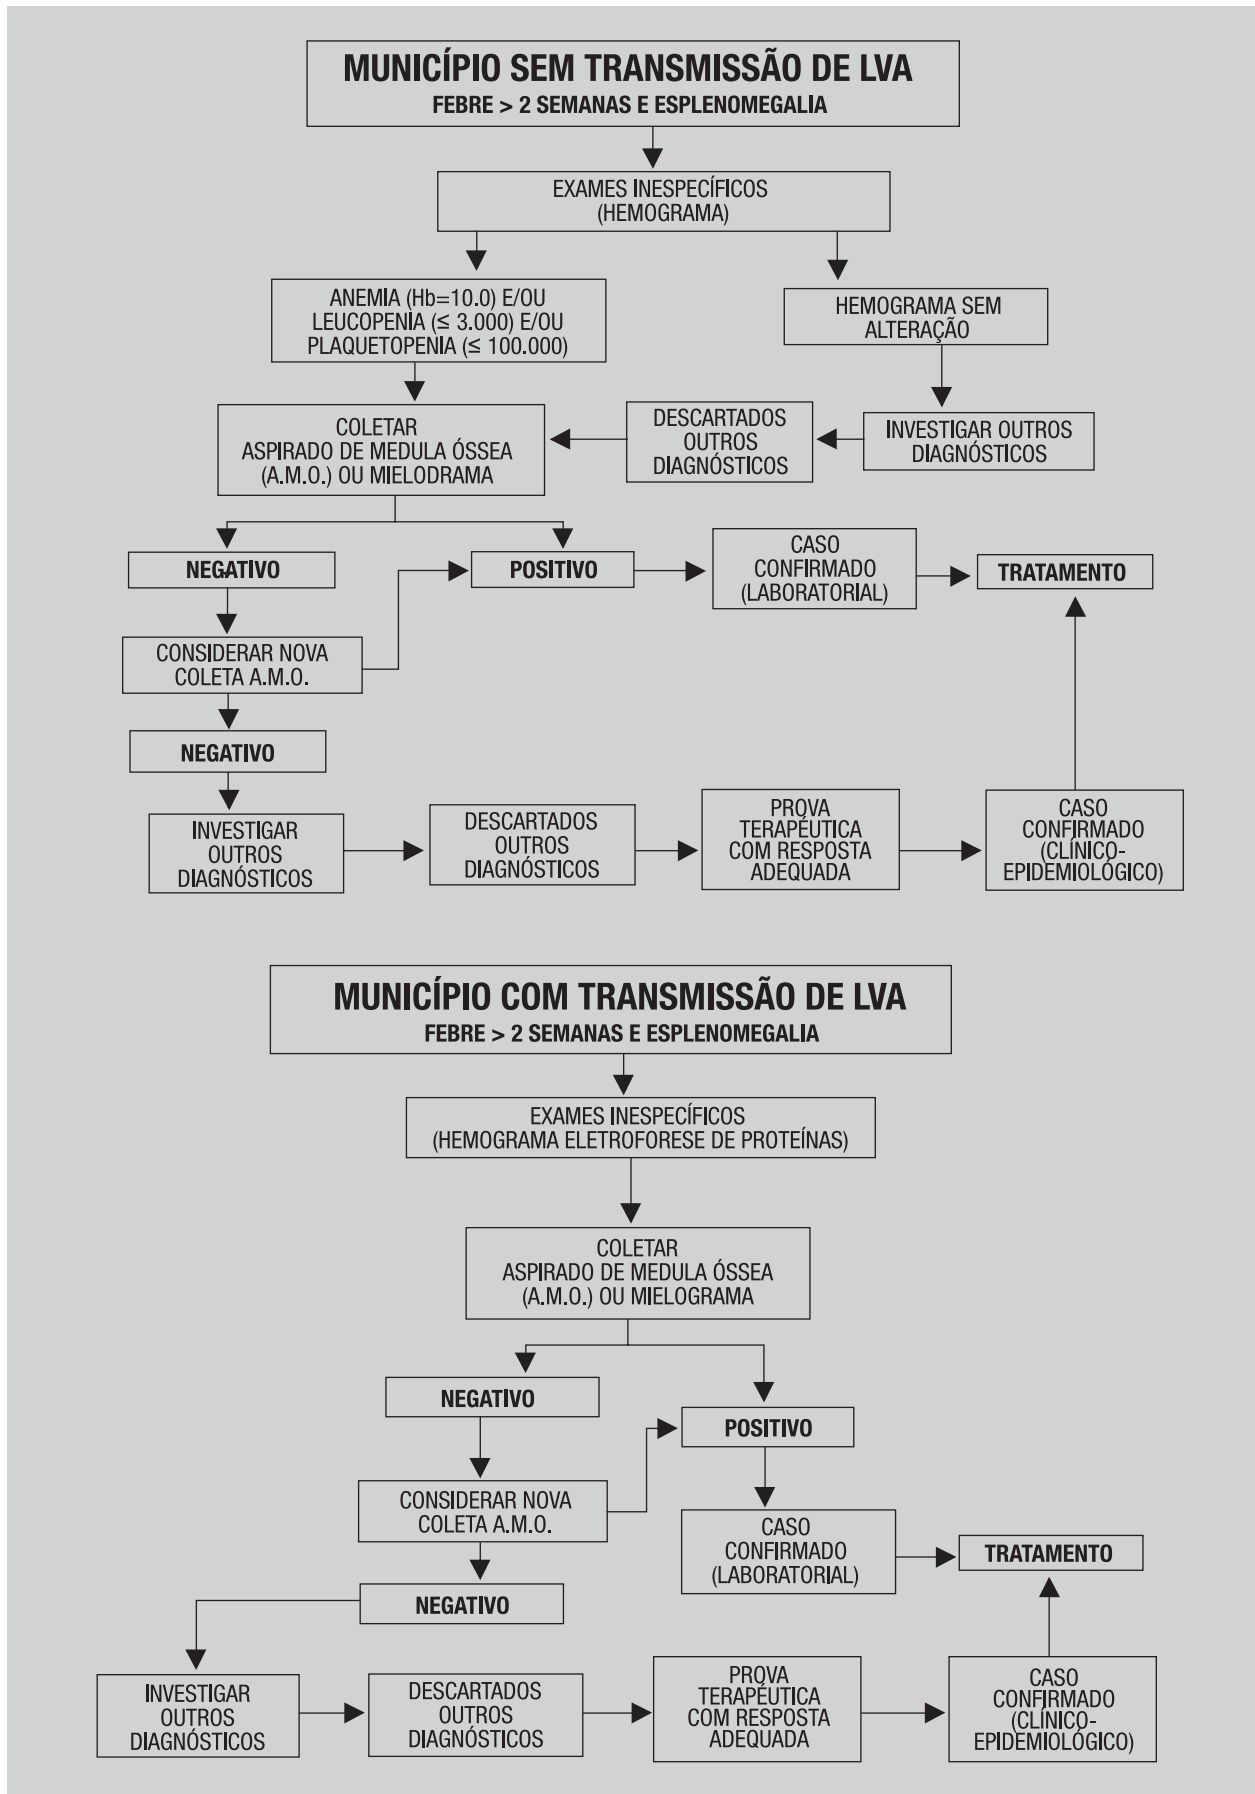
MUNICÍPIO SEM TRANSMISSÃO DE LVA
FEBRE > 2 SEMANAS E ESPLENOMEGALIA

EXAMES INESPECÍFICOS (HEMOGRAMA)

ANEMIA (Hb=10.0) E/OU LEUCOPENIA (≤ 3.000) E/OU PLAQUETOPENIA (≤ 100.000)

HEMOGRAMA SEM ALTERAÇÃO

INVESTIGAR OUTROS DIAGNÓSTICOS

DESCARTADOS OUTROS DIAGNÓSTICOS

COLETAR ASPIRADO DE MEDULA ÓSSEA (A.M.O.) OU MIELODRAMA

NEGATIVO

POSITIVO

CASO CONFIRMADO (LABORATORIAL)

TRATAMENTO

CONSIDERAR NOVA COLETA A.M.O.

NEGATIVO

INVESTIGAR OUTROS DIAGNÓSTICOS

DESCARTADOS OUTROS DIAGNÓSTICOS

PROVA TERAPÊUTICA COM RESPOSTA ADEQUADA

CASO CONFIRMADO (CLÍNICO-EPIDEMIOLÓGICO)

MUNICÍPIO COM TRANSMISSÃO DE LVA
FEBRE > 2 SEMANAS E ESPLENOMEGALIA

EXAMES INESPECÍFICOS (HEMOGRAMA ELETROFORESE DE PROTEÍNAS)

COLETAR ASPIRADO DE MEDULA ÓSSEA (A.M.O.) OU MIELOGRAMA

NEGATIVO

POSITIVO

CONSIDERAR NOVA COLETA A.M.O.

CASO CONFIRMADO (LABORATORIAL)

TRATAMENTO

NEGATIVO

INVESTIGAR OUTROS DIAGNÓSTICOS

DESCARTADOS OUTROS DIAGNÓSTICOS

PROVA TERAPÊUTICA COM RESPOSTA ADEQUADA

CASO CONFIRMADO (CLÍNICO-EPIDEMIOLÓGICO)